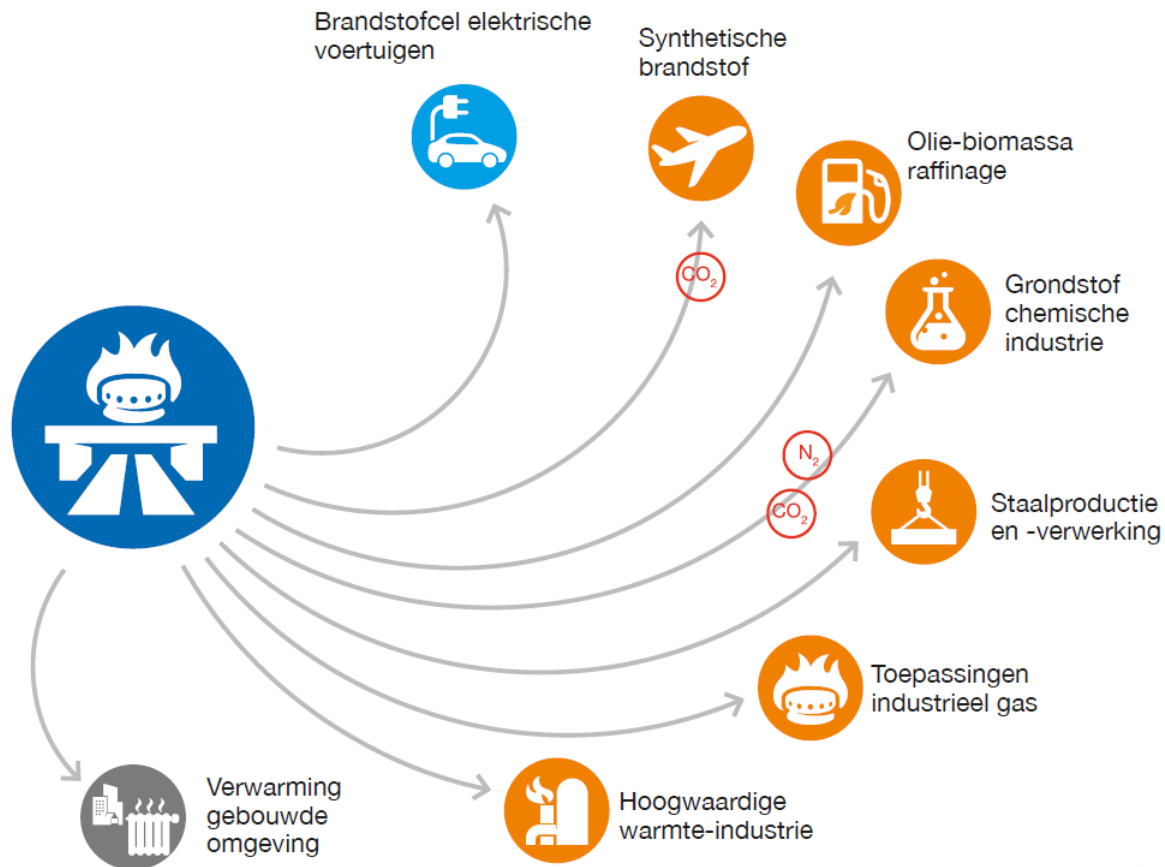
Brandstofcel elektrische voertuigen

Synthetische brandstof

Olie-biomassa raffinage

Grondstof chemische industrie

Staalproductie en -verwerking

Toepassingen industrieel gas

Hoogwaardige warmte-industrie

Verwarming gebouwde omgeving

$CO_2$

$N_2$

$CO_2$